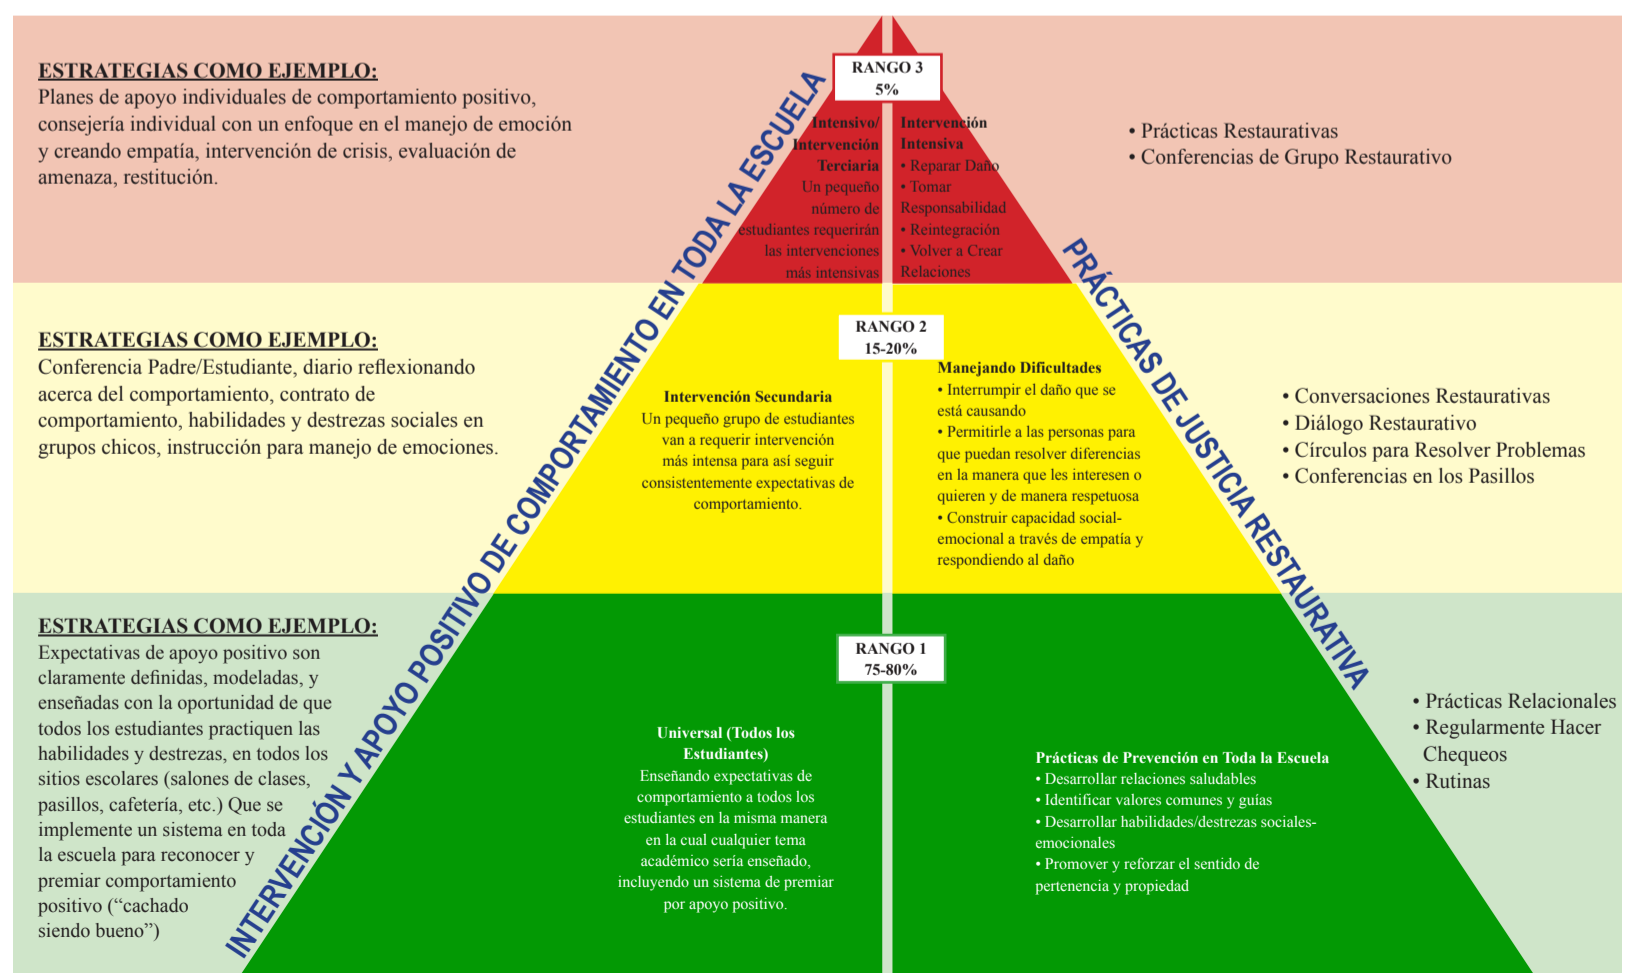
ESTRATEGIAS COMO EJEMPLO:
Planes de apoyo individuales de comportamiento positivo, consejería individual con un enfoque en el manejo de emoción y creando empatía, intervención de crisis, evaluación de amenaza, restitución.

RANGO 3
5%

Intensivo/ Intervención Terciaria
Un pequeño número de estudiantes requerirán las intervenciones más intensivas

Intervención Intensiva
• Reparar Daño
• Tomar Responsabilidad
• Reintegración
• Volver a Crear Relaciones

• Prácticas Restaurativas
• Conferencias de Grupo Restaurativo

ESTRATEGIAS COMO EJEMPLO:
Conferencia Padre/Estudiante, diario reflexionando acerca del comportamiento, contrato de comportamiento, habilidades y destrezas sociales en grupos chicos, instrucción para manejo de emociones.

RANGO 2
15-20%

Intervención Secundaria
Un pequeño grupo de estudiantes van a requerir intervención más intensa para así seguir consistentemente expectativas de comportamiento.

Manejando Dificultades
• Interrumpir el daño que se está causando
• Permitirle a las personas para que puedan resolver diferencias en la manera que les interesen o quieren y de manera respetuosa
• Construir capacidad social-emocional a través de empatía y respondiendo al daño

• Conversaciones Restaurativas
• Diálogo Restaurativo
• Círculos para Resolver Problemas
• Conferencias en los Pasillos

ESTRATEGIAS COMO EJEMPLO:
Expectativas de apoyo positivo son claramente definidas, modeladas, y enseñadas con la oportunidad de que todos los estudiantes practiquen las habilidades y destrezas, en todos los sitios escolares (salones de clases, pasillos, cafetería, etc.) Que se implemente un sistema en toda la escuela para reconocer y premiar comportamiento positivo ("cachado siendo bueno")

RANGO 1
75-80%

Universal (Todos los Estudiantes)
Enseñando expectativas de comportamiento a todos los estudiantes en la misma manera en la cual cualquier tema académico sería enseñado, incluyendo un sistema de premiar por apoyo positivo.

Prácticas de Prevención en Toda la Escuela
• Desarrollar relaciones saludables
• Identificar valores comunes y guías
• Desarrollar habilidades/destrezas sociales-emocionales
• Promover y reforzar el sentido de pertenencia y propiedad

• Prácticas Relacionales
• Regularmente Hacer Chequeos
• Rutinas

INTERVENCIÓN Y APOYO POSITIVO DE COMPORTAMIENTO EN TODA LA ESCUELA

PRÁCTICAS DE JUSTICIA RESTAURATIVA